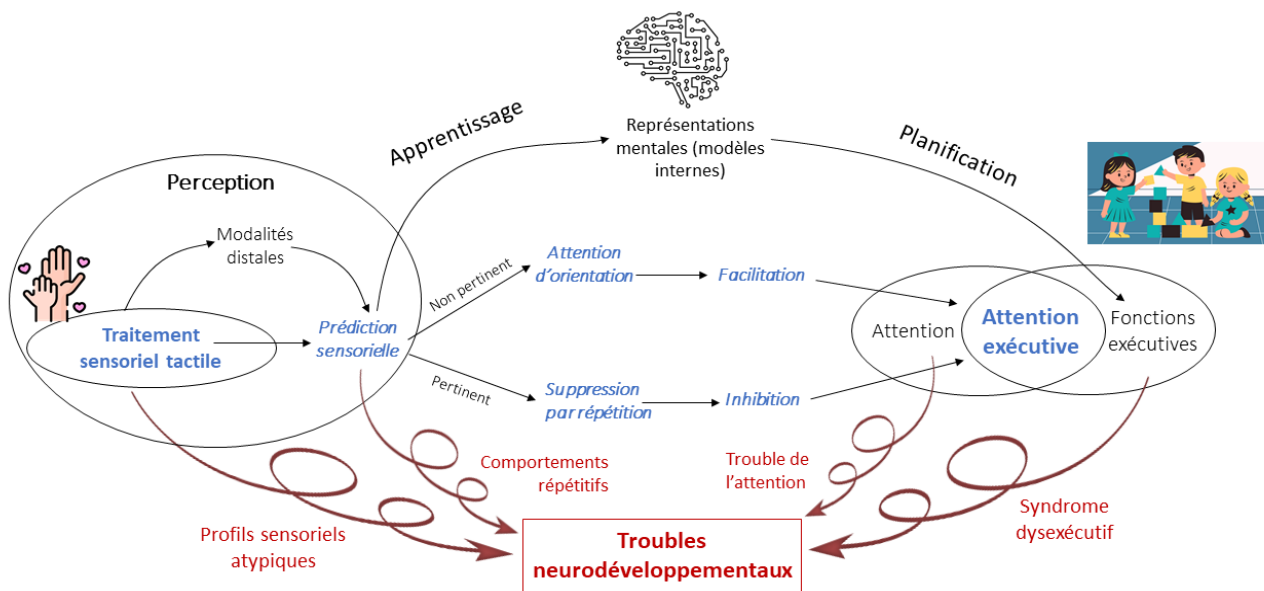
Apprentissage

Représentations mentales (modèles internes)

Planification

Perception

Modalités distales

Traitement sensoriel tactile

Prédiction sensorielle

Non pertinent

Pertinent

Attention d'orientation

Facilitation

Suppression par répétition

Inhibition

Attention

Attention exécutive

Fonctions exécutives

Comportements répétitifs

Trouble de l'attention

Syndrome dysexécutif

Profils sensoriels atypiques

Troubles neurodéveloppementaux